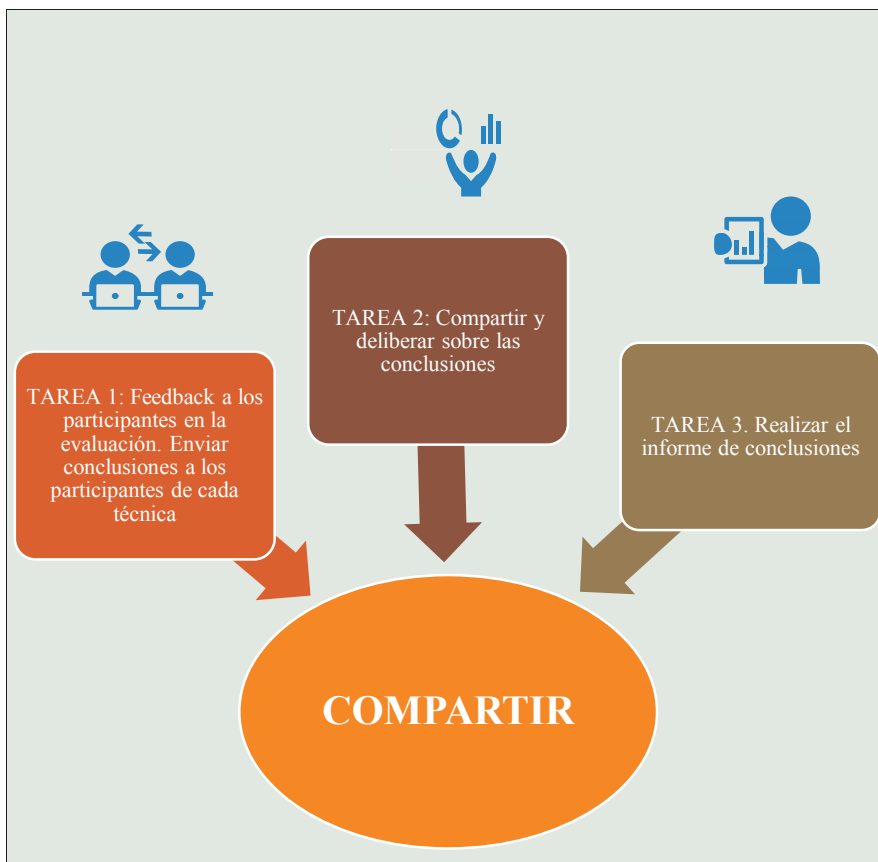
TAREA 2: Compartir y deliberar sobre las conclusiones

TAREA 1: Feedback a los participantes en la evaluación. Enviar conclusiones a los participantes de cada técnica

TAREA 3. Realizar el informe de conclusiones

COMPARTIR